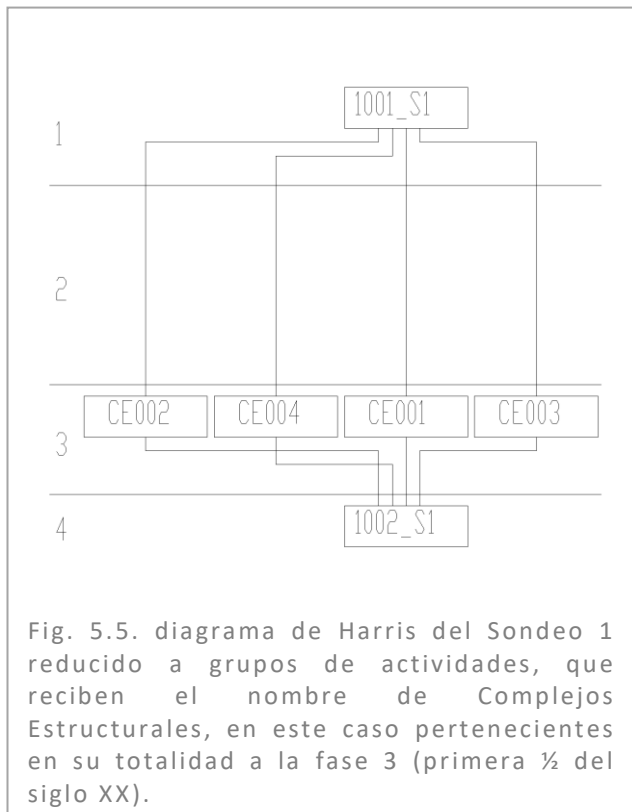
1001_S1

1

2

CE002 CE004 CE001 CE003

3

4

1002_S1

Fig. 5.5. diagrama de Harris del Sondeo 1 reducido a grupos de actividades, que reciben el nombre de Complejos Estructurales, en este caso pertenecientes en su totalidad a la fase 3 (primera ½ del siglo XX).